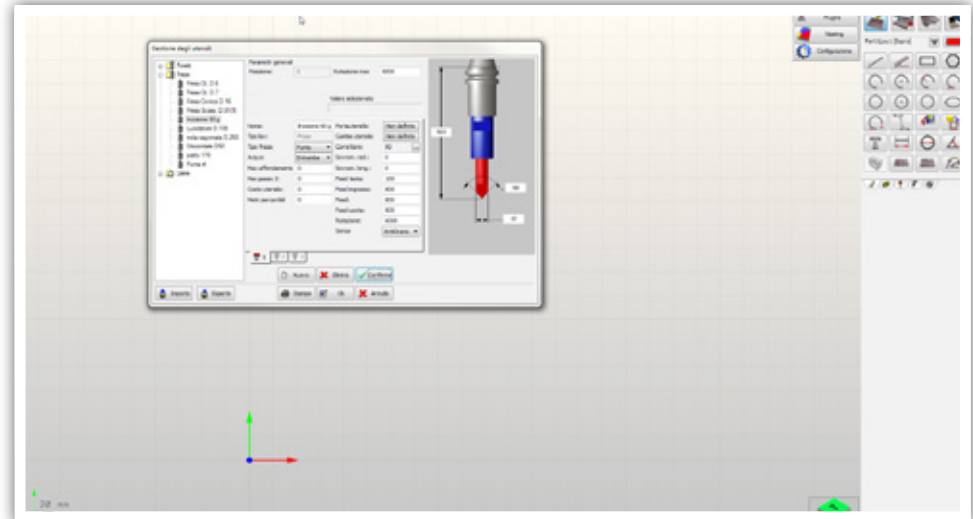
Gestione degli utensili

Punte
Frese
Fresa Cil. 2.5
Fresa Cil. 0.7
Fresa Conica 0.16
Fresa Sfera 0.2035
Incisione 60g
Lucidatore 0.118
mola raspinata 0.250
Sfacciatrice D50
patto 170
Punta di
Lame

Parametri generali
Posizione:
Rotazione max:
Valore selezionato

Nome:
Specifico:
Tipo fresa:
Acqua:
Max affondamento:
Max passo Z:
Costo laterale:
Nodi per profili:

Portautensile
Codice utensile
Non definito
Non definito
Correttore
Sovrametallo radiale:
Sovrametallo longitudinale:
Feed fastor:
Feed Impresso:
Feed:
Feed uscita:
Rotazione:
Senso:
Antiorario

Nuovo
Elimina
Conferma

Importa
Esporta
Stampa
Ok
Annulla

Plugins
Nesting
Configurazione

2D mm